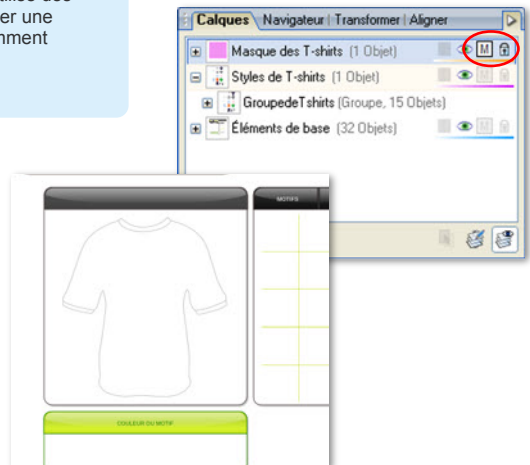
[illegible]lisés
er une
mment

Calques | Navigateur | Transformer | Aligner

Masque des T-shirts (1 Objet)
M
Styles de T-shirts (1 Objet)
GroupedeTshirts (Groupe, 15 Objets)
Éléments de base (32 Objets)

MOTIFS

COULEUR DU MOTIF